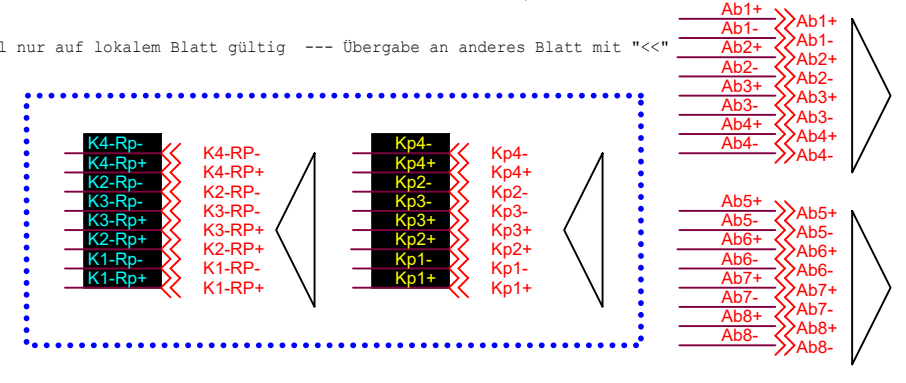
l nur auf lokalem Blatt gültig --- Übergabe an anderes Blatt mit "<<"

Ab1+
Ab1-
Ab2+
Ab2-
Ab3+
Ab3-
Ab4+
Ab4-

Ab1+
Ab1-
Ab2+
Ab2-
Ab3+
Ab3-
Ab4+
Ab4-

K4-Rp-
K4-Rp+
K2-Rp-
K3-Rp-
K3-Rp+
K2-Rp+
K1-Rp-
K1-Rp+

K4-RP-
K4-RP+
K2-RP-
K3-RP-
K3-RP+
K2-RP+
K1-RP-
K1-RP+

Kp4-
Kp4+
Kp2-
Kp3-
Kp3+
Kp2+
Kp1-
Kp1+

Kp4-
Kp4+
Kp2-
Kp3-
Kp3+
Kp2+
Kp1-
Kp1+

Ab5+
Ab5-
Ab6+
Ab6-
Ab7+
Ab7-
Ab8+
Ab8-

Ab5+
Ab5-
Ab6+
Ab6-
Ab7+
Ab7-
Ab8+
Ab8-